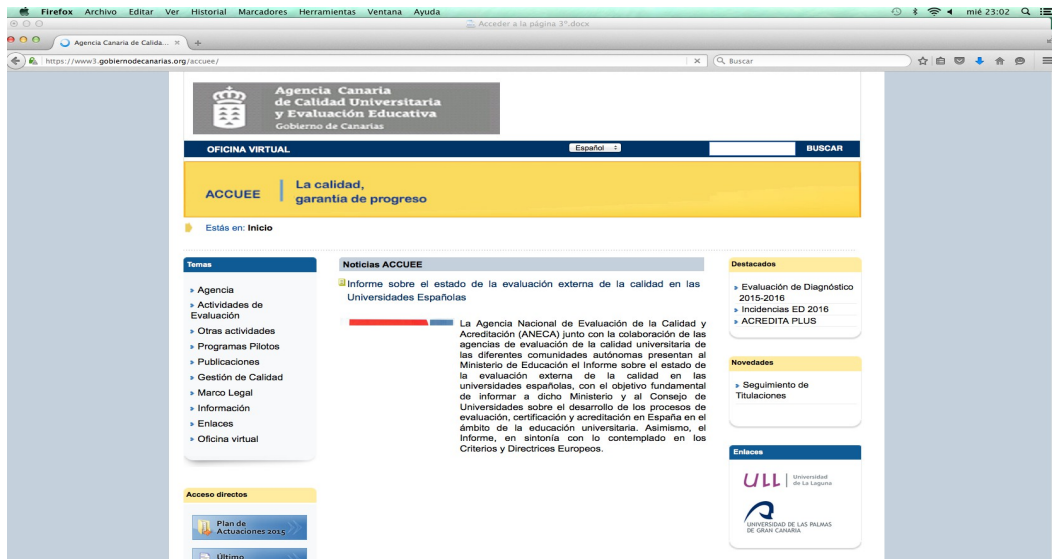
Firefox Archivo Editar Ver Historial Marcadores Herramientas Ventana Ayuda

mié 23:02

Acceder a la página 3ª.docx

Agencia Canaria de Calida...

https://www3.gobiernodecanarias.org/accuee/

Buscar

Agencia Canaria de Calidad Universitaria y Evaluación Educativa
Gobierno de Canarias

OFICINA VIRTUAL

Español

BUSCAR

ACCUEE | La calidad, garantía de progreso

Estás en: Inicio

Temas

Agencia
Actividades de Evaluación
Otras actividades
Programas Pilotos
Publicaciones
Gestión de Calidad
Marco Legal
Información
Enlaces
Oficina virtual

Acceso directos

Plan de Actuaciones 2015

Último

Noticias ACCUEE

Informe sobre el estado de la evaluación externa de la calidad en las Universidades Españolas

La Agencia Nacional de Evaluación de la Calidad y Acreditación (ANECA) junto con la colaboración de las agencias de evaluación de la calidad universitaria de las diferentes comunidades autónomas presentan al Ministerio de Educación el Informe sobre el estado de la evaluación externa de la calidad en las universidades españolas, con el objetivo fundamental de informar a dicho Ministerio y al Consejo de Universidades sobre el desarrollo de los procesos de evaluación, certificación y acreditación en España en el ámbito de la educación universitaria. Asimismo, el Informe, en sintonía con lo contemplado en los Criterios y Directrices Europeos.

Destacados

Evaluación de Diagnóstico 2015-2016
Incidencias ED 2016
ACREDITA PLUS

Novedades

Seguimiento de Titulaciones

Enlaces

ULL Universidad de La Laguna

UNIVERSIDAD DE LAS PALMAS DE GRAN CANARIA